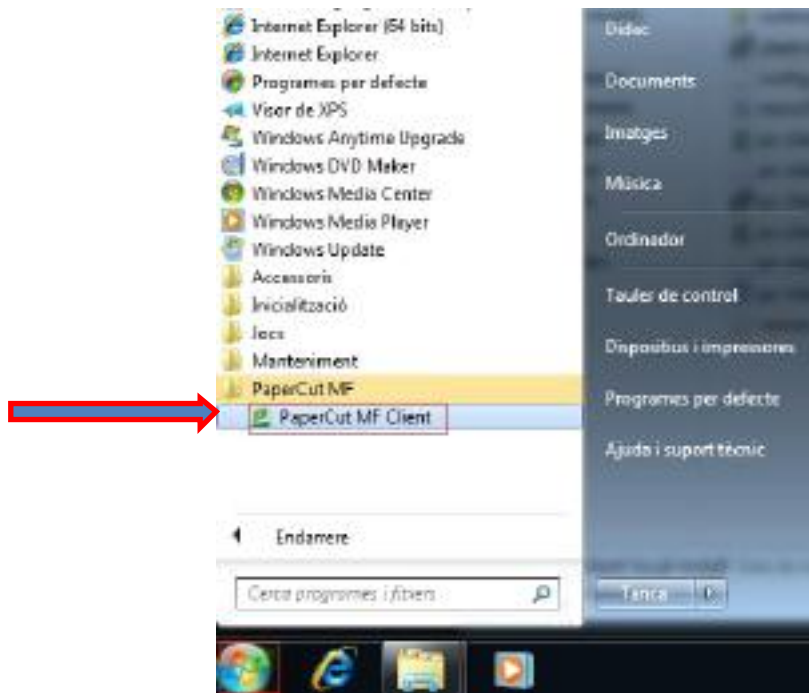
Internet Explorer (64 bits)
Internet Explorer
Programes per defecte
Visor de XPS
Windows Anytime Upgrade
Windows DVD Maker
Windows Media Center
Windows Media Player
Windows Update
Accessoris
Inicialització
Jocs
Manteniment
PaperCut MF
PaperCut MF Client

Endarrere

Cerca programes i fitxers

Dídac
Documents
Imatges
Música
Ordinador
Tauler de control
Dispositius i impressores
Programes per defecte
Ajuda i suport tècnic
Tanca